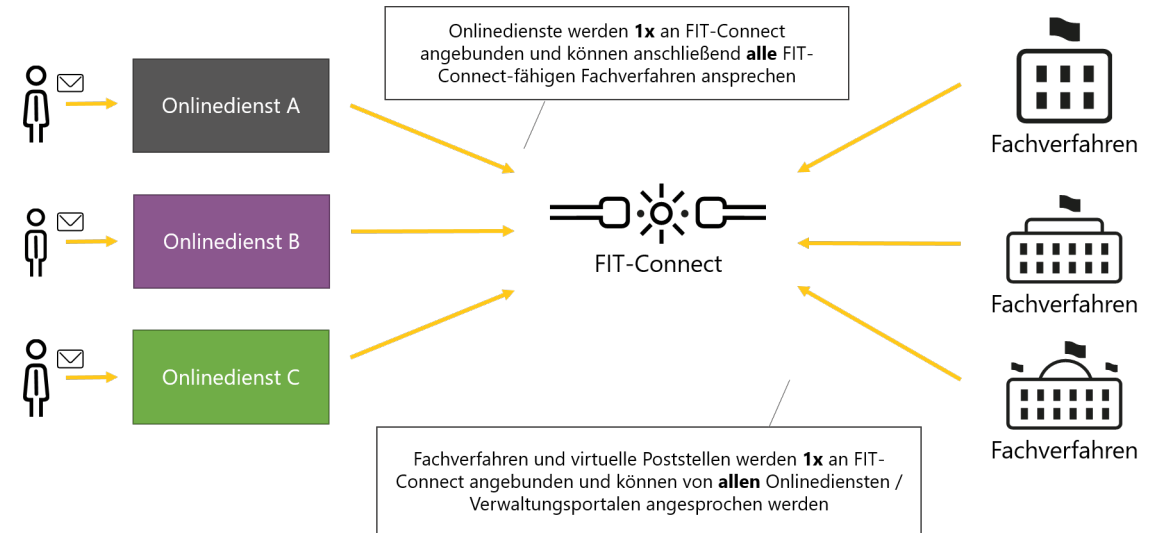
Onlinedienste werden **1x** an FIT-Connect angebunden und können anschließend **alle** FIT-Connect-fähigen Fachverfahren ansprechen

Onlinedienst A

Onlinedienst B

Onlinedienst C

FIT-Connect

Fachverfahren

Fachverfahren

Fachverfahren

Fachverfahren und virtuelle Poststellen werden **1x** an FIT-Connect angebunden und können von **allen** Onlinediensten / Verwaltungsportalen angesprochen werden